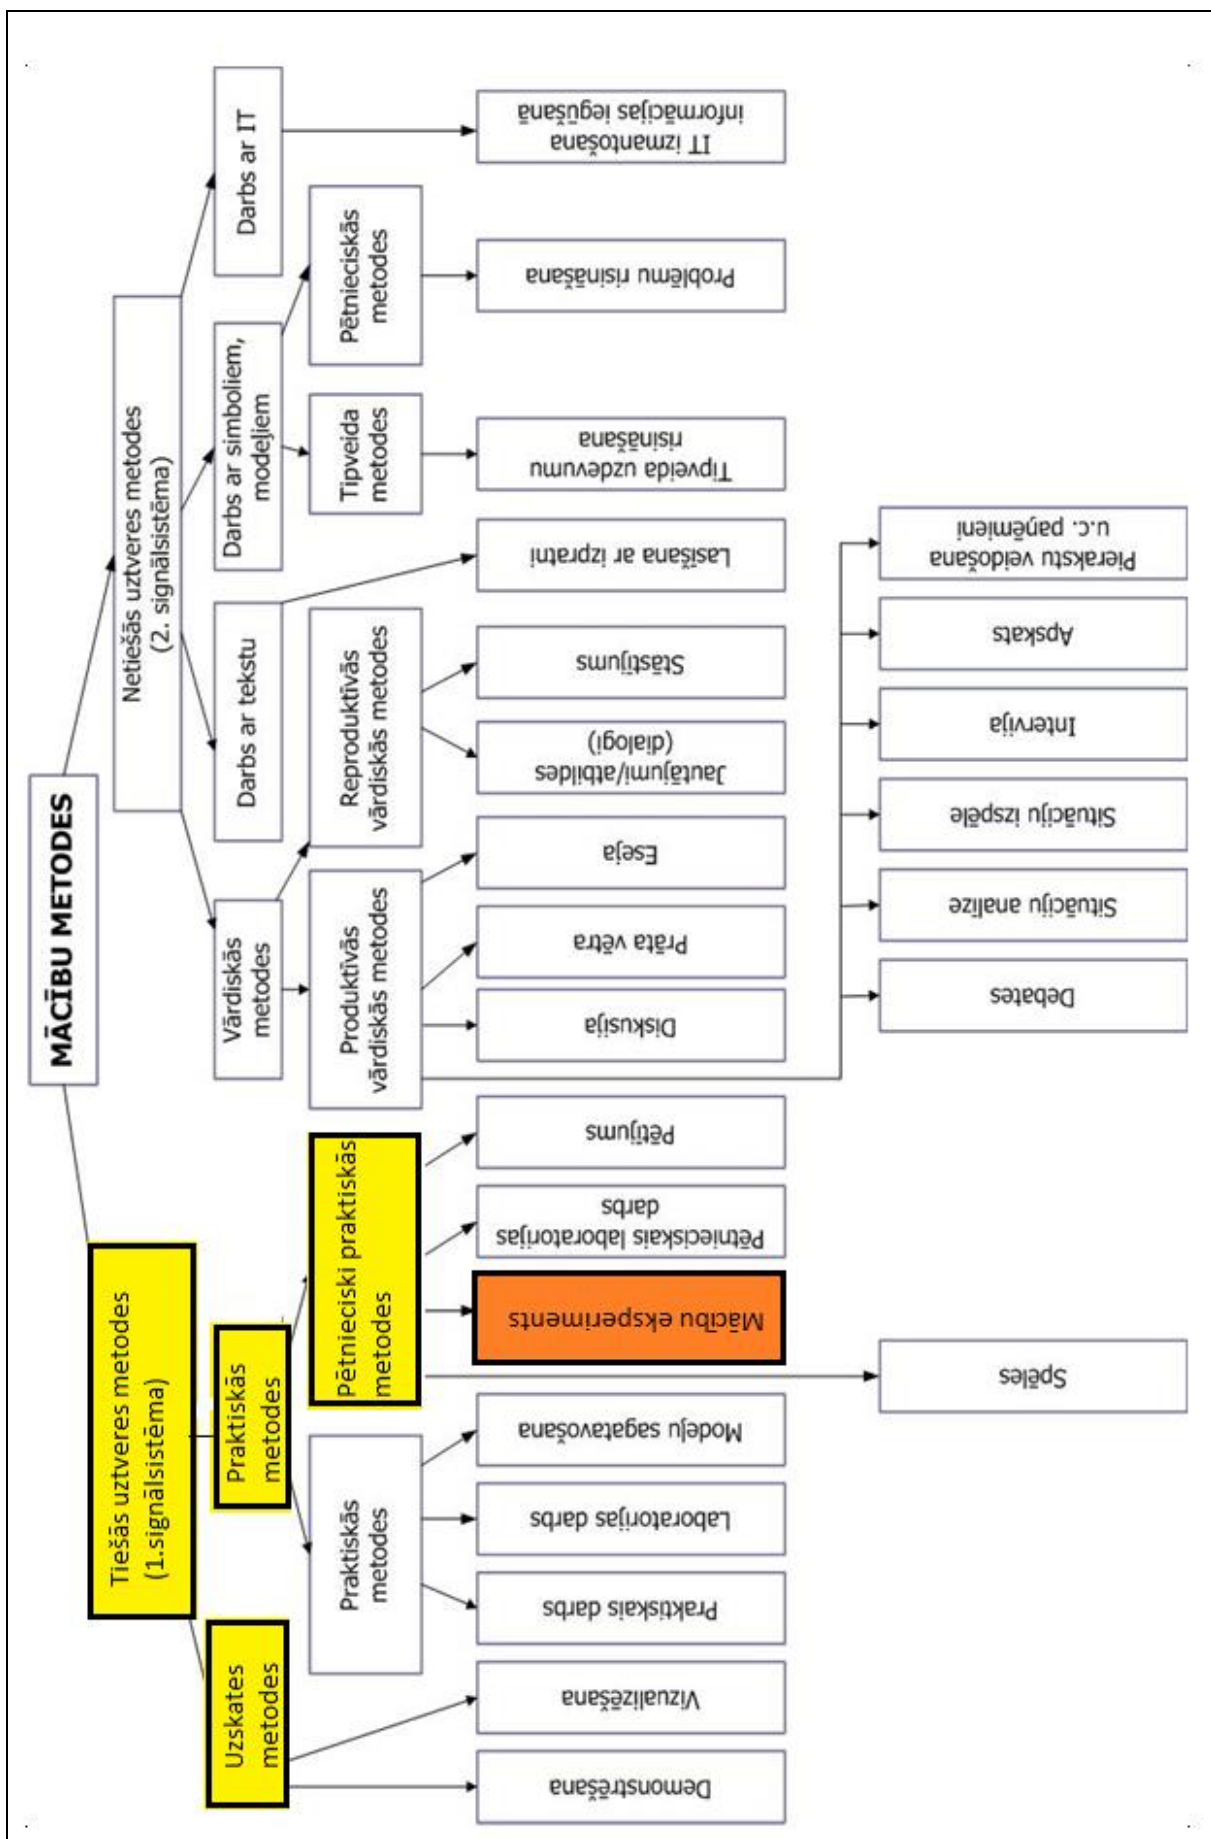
MĀCĪBU METODES

Netiešās uztveres metodes (2. signālsistēma)

Vārdiskās metodes

Darbs ar tekstu

Darbs ar simboliem, modeļiem

Darbs ar IT

IT izmantošana informācijas iegūšanā

Pētnieciskās metodes

Problēmu risināšana

Tipveida metodes

Tipveida uzdevumu risināšana

Lasīšana ar izpratni

Reproduktīvās vārdiskās metodes

Stāstījums

Jautājumi/atbildes (dialogi)

Produktīvās vārdiskās metodes

Eseja

Prāta vētra

Diskusija

Pierakstu veidošana u.c. paņēmieni

Apskats

Intervija

Situāciju izspēle

Situāciju analīze

Debates

Tiešās uztveres metodes (1.signālsistēma)

Praktiskās metodes

Pētnieciski praktiskās metodes

Pētījums

Pētnieciskais laboratorijas darbs

Mācību eksperiments

Spēles

Praktiskās metodes

Modeļu sagatavošana

Laboratorijas darbs

Praktiskais darbs

Uzskates metodes

Vizualizēšana

Demonstrēšana